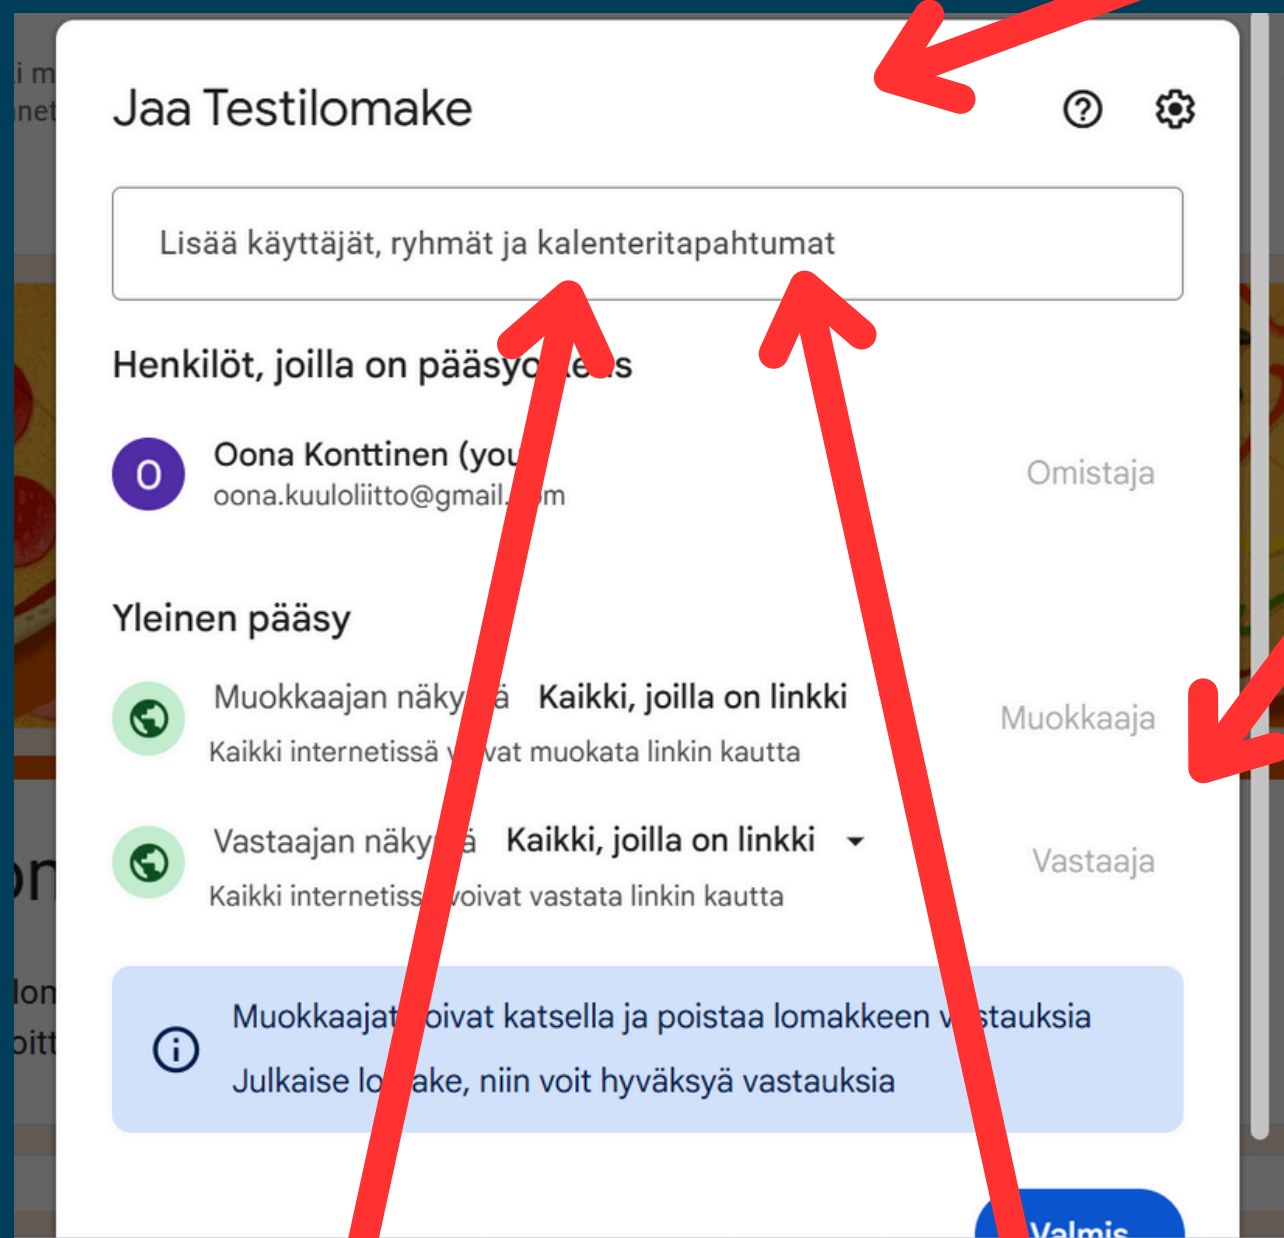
Jaa Testilomake

Lisää käyttäjät, ryhmät ja kalenteritapahtumat

Henkilöt, joilla on pääsyo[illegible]s

O Oona Konttinen (you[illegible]
oona.kuuloliitto@gmail.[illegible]m
Omistaja

Yleinen pääsy

Muokkaajan näky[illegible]ä Kaikki, joilla on linkki
Kaikki internetissä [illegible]vat muokata linkin kautta
Muokkaaja

Vastaajan näky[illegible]ä Kaikki, joilla on linkki
Kaikki internetiss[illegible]voivat vastata linkin kautta
Vastaaja

Muokkaajat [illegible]oivat katsella ja poistaa lomakkeen v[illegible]stauksia
Julkaise lo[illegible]ake, niin voit hyväksyä vastauksia

Valmis